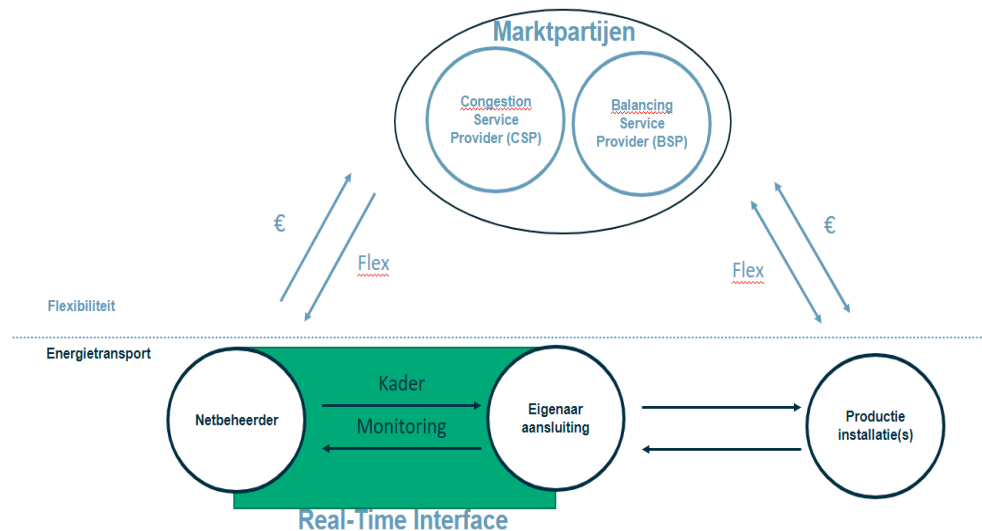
Marktpartijen

Congestion Service Provider (CSP)

Balancing Service Provider (BSP)

€

Flex

Flex

€

Flexibiliteit

Energietransport

Netbeheerder

Kader

Monitoring

Eigenaar aansluiting

Productie installatie(s)

Real-Time Interface